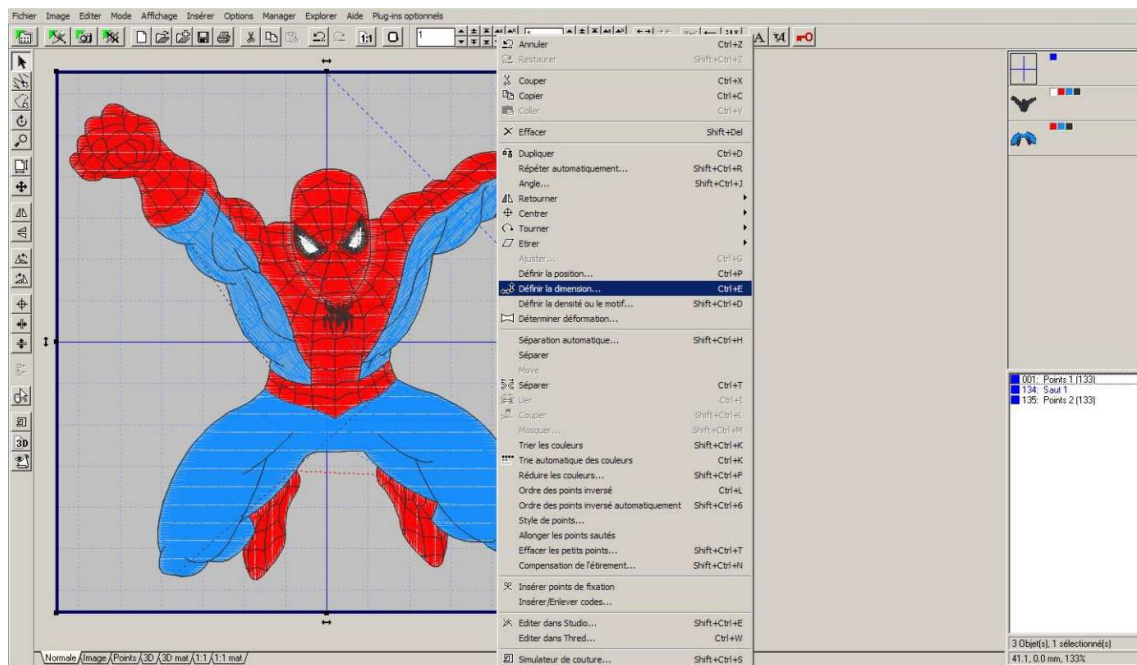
Fichier Image Editer Mode Affichage Insérer Options Manager Explorer Aide Plug-ins optionnels

Annuler Ctrl+Z
Restaurer Shift+Ctrl+Z
Couper Ctrl+X
Copier Ctrl+C
Coller Ctrl+V
Effacer Shift+Del
Dupliquer Ctrl+D
Répéter automatiquement... Shift+Ctrl+R
Angle... Shift+Ctrl+J
Retourner
Centrer
Tourner
Etirer
Ajuster... Ctrl+G
Définir la position... Ctrl+P
Définir la dimension... Ctrl+E
Définir la densité ou le motif... Shift+Ctrl+D
Déterminer déformation...
Séparation automatique... Shift+Ctrl+H
Séparer
Move
Séparer Ctrl+T
Lier Ctrl+I
Couper Shift+Ctrl+L
Masquer... Shift+Ctrl+M
Trier les couleurs Shift+Ctrl+K
Trie automatique des couleurs Ctrl+K
Réduire les couleurs... Shift+Ctrl+F
Ordre des points inversé Ctrl+L
Ordre des points inversé automatiquement Shift+Ctrl+6
Style de points...
Allonger les points sautés
Effacer les petits points... Shift+Ctrl+T
Compensation de l'étirement... Shift+Ctrl+N
Insérer points de fixation
Insérer/Enlever codes...
Editer dans Studio... Shift+Ctrl+E
Editer dans Thred... Ctrl+W
Simulateur de couture... Shift+Ctrl+5

001: Points 1 (133)
134: Saut 1
135: Points 2 (133)

Normale Image Points 3D 3D mat 1:1 1:1 mat

3 Objet(s), 1 sélectionné(s)
41.1, 0.0 mm, 133%